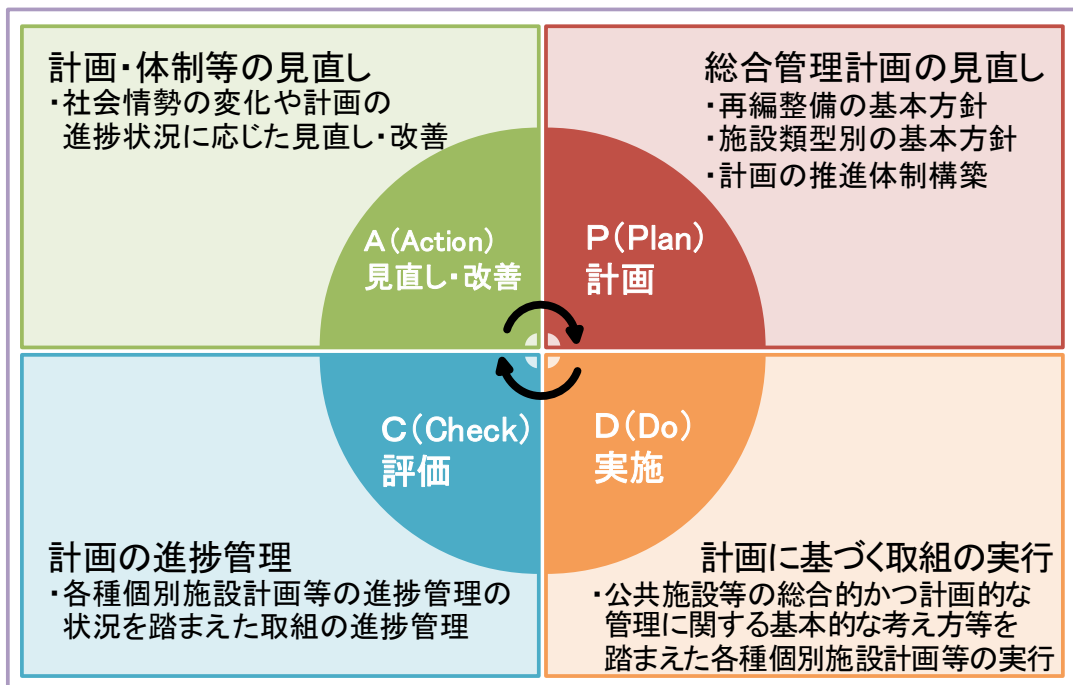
計画・体制等の見直し
・社会情勢の変化や計画の進捗状況に応じた見直し・改善

総合管理計画の見直し
・再編整備の基本方針
・施設類型別の基本方針
・計画の推進体制構築

A（Action）
見直し・改善

P（Plan）
計画

C（Check）
評価

D（Do）
実施

計画の進捗管理
・各種個別施設計画等の進捗管理の状況を踏まえた取組の進捗管理

計画に基づく取組の実行
・公共施設等の総合的かつ計画的な管理に関する基本的な考え方等を踏まえた各種個別施設計画等の実行